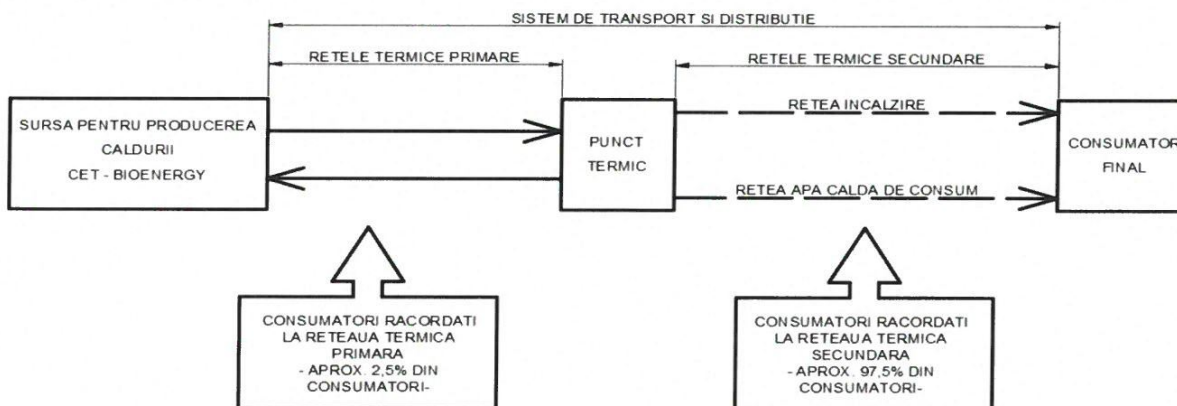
SISTEM DE TRANSPORT SI DISTRIBUTIE

RETELE TERMICE PRIMARE

RETELE TERMICE SECUNDARE

SURSA PENTRU PRODUCEREA CALDURII
CET - BIOENERGY

PUNCT TERMIC

RETEA INCALZIRE

RETEA APA CALDA DE CONSUM

CONSUMATOR FINAL

CONSUMATORI RACORDATI LA RETEAUA TERMICA PRIMARA
- APROX. 2,5% DIN CONSUMATORI-

CONSUMATORI RACORDATI LA RETEAUA TERMICA SECUNDARA
- APROX. 97,5% DIN CONSUMATORI-